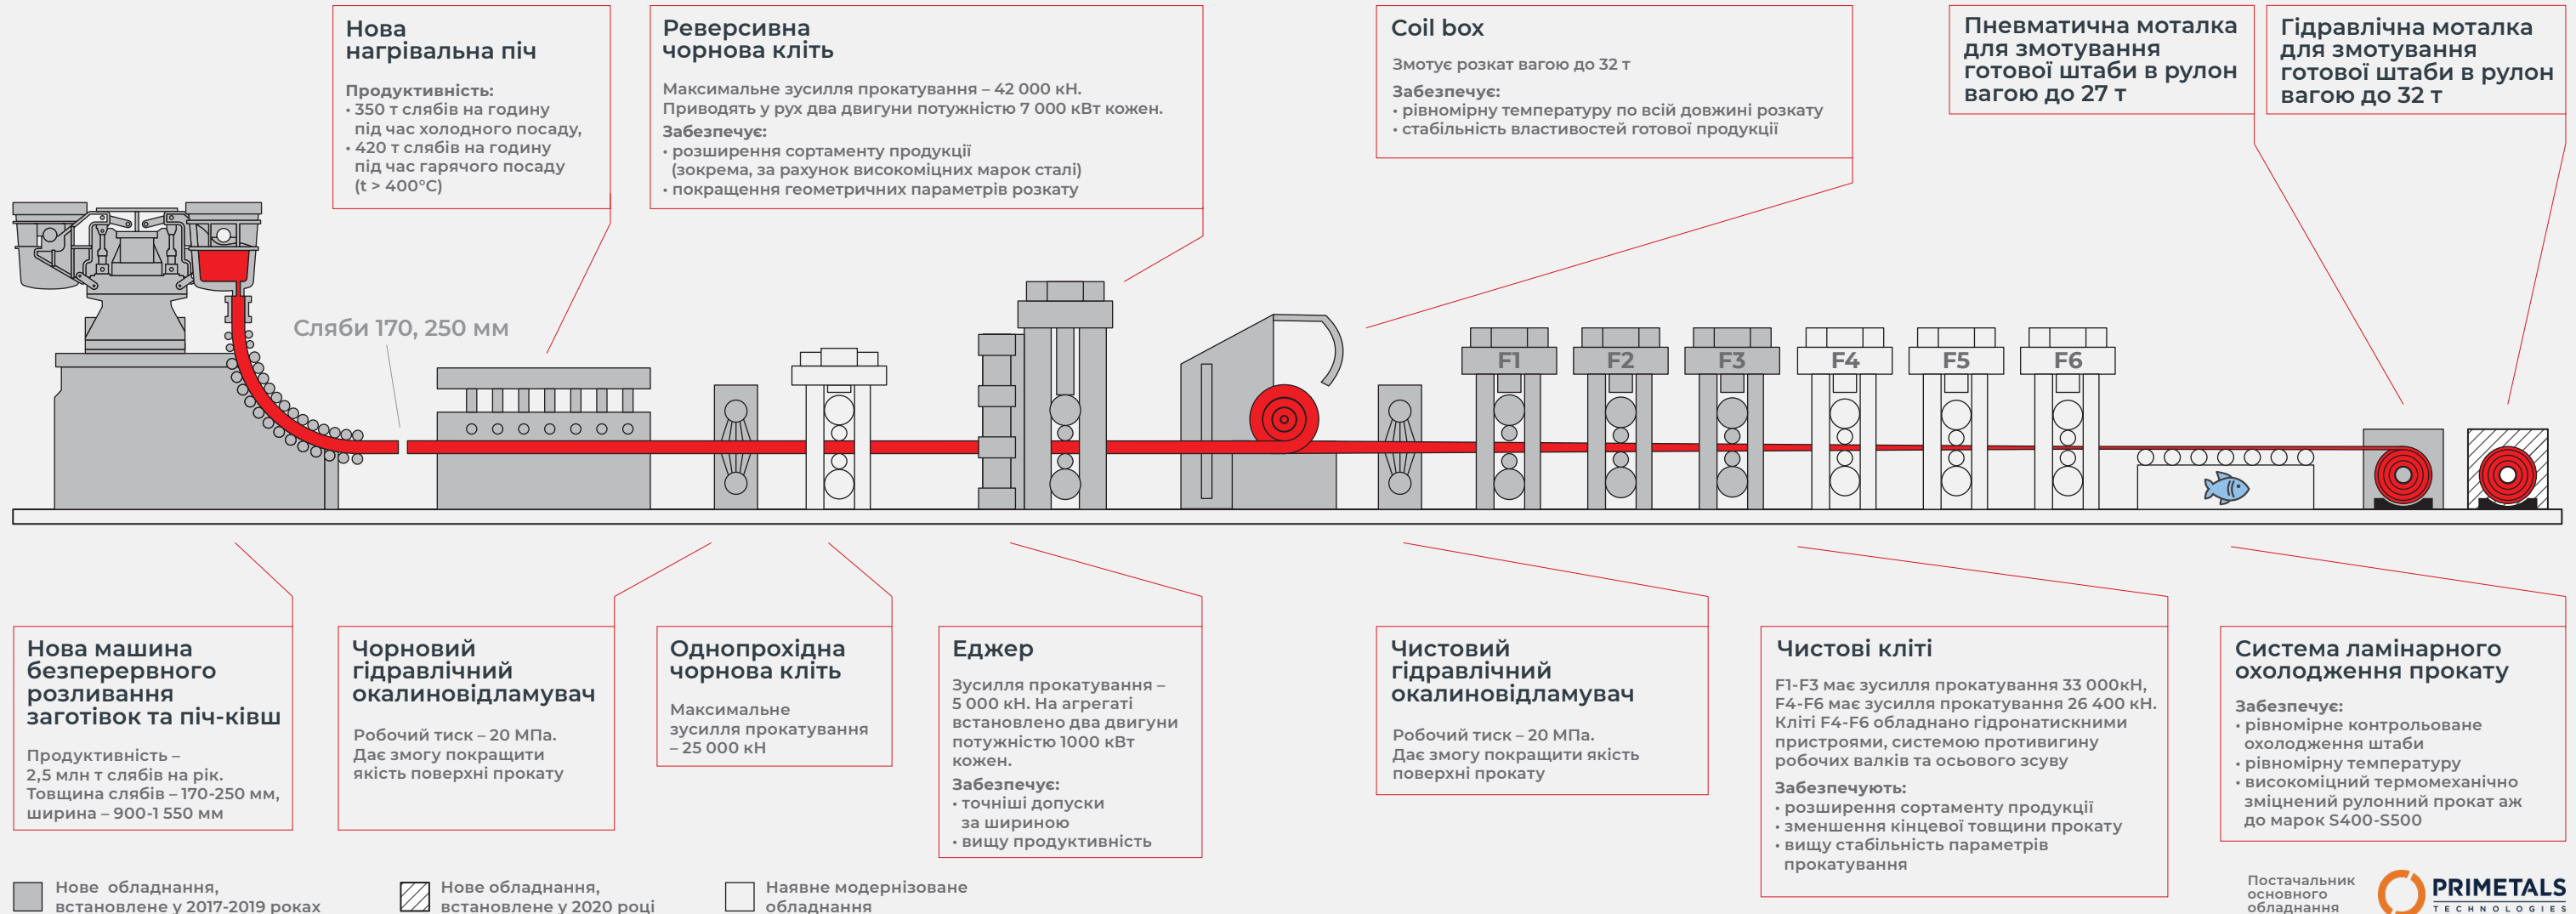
Нова нагрівальна піч

Продуктивність:
• 350 т слябів на годину під час холодного посаду,
• 420 т слябів на годину під час гарячого посаду (t > 400°C)

Реверсивна чорнова кліть

Максимальне зусилля прокатування – 42 000 кН. Приводять у рух два двигуни потужністю 7 000 кВт кожен.
Забезпечує:
• розширення сортаменту продукції (зокрема, за рахунок високоміцних марок сталі)
• покращення геометричних параметрів розкату

Coil box

Змотує розкат вагою до 32 т
Забезпечує:
• рівномірну температуру по всій довжині розкату
• стабільність властивостей готової продукції

Пневматична моталка для змотування готової штаби в рулон вагою до 27 т

Гідравлічна моталка для змотування готової штаби в рулон вагою до 32 т

Сляби 170, 250 мм

F1 F2 F3 F4 F5 F6

Нова машина безперервного розливання заготівок та піч-ківш

Продуктивність – 2,5 млн т слябів на рік. Товщина слябів – 170-250 мм, ширина – 900-1 550 мм

Чорновий гідравлічний окалиновідламувач

Робочий тиск – 20 МПа. Дає змогу покращити якість поверхні прокату

Однопрохідна чорнова кліть

Максимальне зусилля прокатування – 25 000 кН

Еджер

Зусилля прокатування – 5 000 кН. На агрегаті встановлено два двигуни потужністю 1000 кВт кожен.
Забезпечує:
• точніші допуски за шириною
• вищу продуктивність

Чистовий гідравлічний окалиновідламувач

Робочий тиск – 20 МПа. Дає змогу покращити якість поверхні прокату

Чистові кліті

F1-F3 має зусилля прокатування 33 000кН, F4-F6 має зусилля прокатування 26 400 кН. Кліті F4-F6 обладнано гідронатискними пристроями, системою противигину робочих валків та осьового зсуву
Забезпечують:
• розширення сортаменту продукції
• зменшення кінцевої товщини прокату
• вищу стабільність параметрів прокатування

Система ламінарного охолодження прокату

Забезпечує:
• рівномірне контрольоване охолодження штаби
• рівномірну температуру
• високоміцний термомеханічно зміцнений рулонний прокат аж до марок S400-S500

Нове обладнання, встановлене у 2017-2019 роках

Нове обладнання, встановлене у 2020 році

Наявне модернізоване обладнання

Постачальник основного обладнання

PRIMETALS TECHNOLOGIES